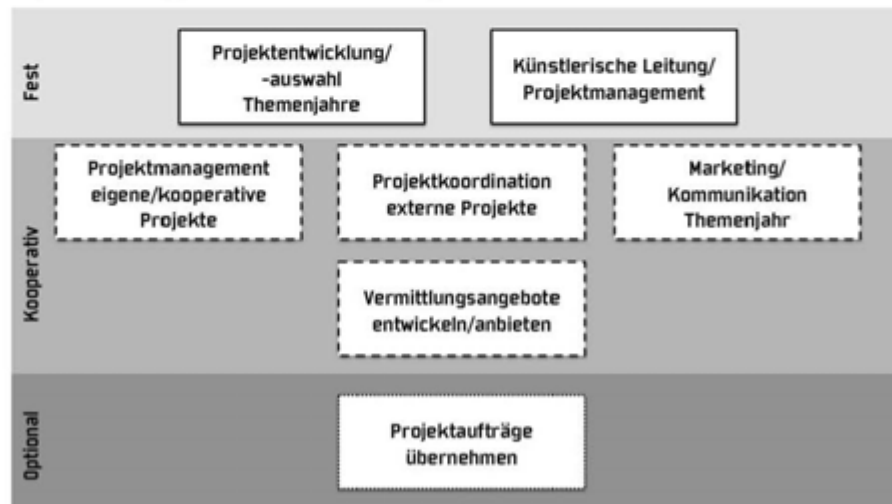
Fest

Projektentwicklung/ -auswahl Themenjahre

Künstlerische Leitung/ Projektmanagement

Kooperativ

Projektmanagement eigene/kooperative Projekte

Projektkoordination externe Projekte

Marketing/ Kommunikation Themenjahr

Vermittlungsangebote entwickeln/anbieten

Optional

Projektaufträge übernehmen